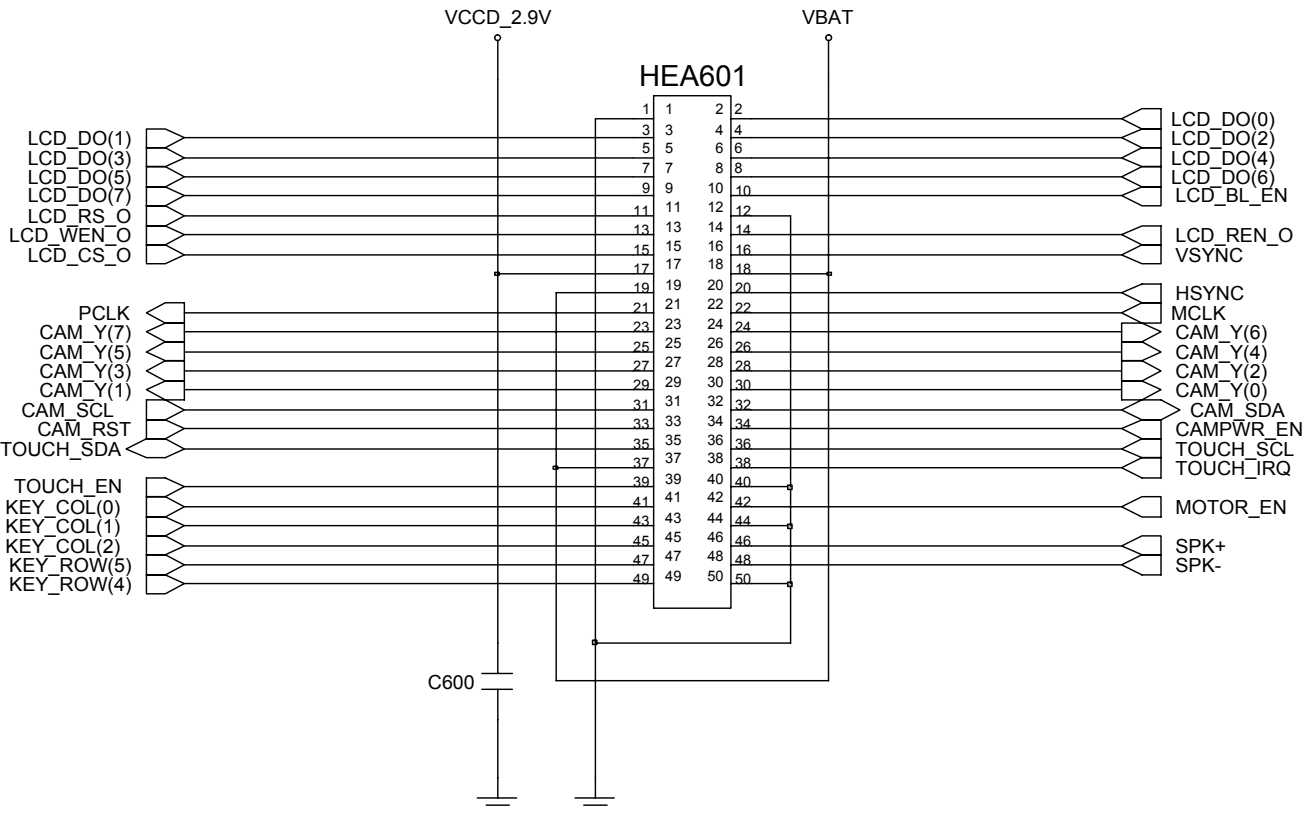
VCCD_2.9V

VBAT

HEA601

| | | | |
|---|---|---|---|
| 1 | 1 | 2 | 2 |
| 3 | 3 | 4 | 4 |
| 5 | 5 | 6 | 6 |
| 7 | 7 | 8 | 8 |
| 9 | 9 | 10 | 10 |
| 11 | 11 | 12 | 12 |
| 13 | 13 | 14 | 14 |
| 15 | 15 | 16 | 16 |
| 17 | 17 | 18 | 18 |
| 19 | 19 | 20 | 20 |
| 21 | 21 | 22 | 22 |
| 23 | 23 | 24 | 24 |
| 25 | 25 | 26 | 26 |
| 27 | 27 | 28 | 28 |
| 29 | 29 | 30 | 30 |
| 31 | 31 | 32 | 32 |
| 33 | 33 | 34 | 34 |
| 35 | 35 | 36 | 36 |
| 37 | 37 | 38 | 38 |
| 39 | 39 | 40 | 40 |
| 41 | 41 | 42 | 42 |
| 43 | 43 | 44 | 44 |
| 45 | 45 | 46 | 46 |
| 47 | 47 | 48 | 48 |
| 49 | 49 | 50 | 50 |

LCD_DO(1)
LCD_DO(3)
LCD_DO(5)
LCD_DO(7)
LCD_RS_O
LCD_WEN_O
LCD_CS_O

PCLK
CAM_Y(7)
CAM_Y(5)
CAM_Y(3)
CAM_Y(1)
CAM_SCL
CAM_RST
TOUCH_SDA

TOUCH_EN
KEY_COL(0)
KEY_COL(1)
KEY_COL(2)
KEY_ROW(5)
KEY_ROW(4)

LCD_DO(0)
LCD_DO(2)
LCD_DO(4)
LCD_DO(6)
LCD_BL_EN

LCD_REN_O
VSYNC

HSYNC
MCLK
CAM_Y(6)
CAM_Y(4)
CAM_Y(2)
CAM_Y(0)
CAM_SDA
CAMPWR_EN
TOUCH_SCL
TOUCH_IRQ

MOTOR_EN

SPK+
SPK-

C600